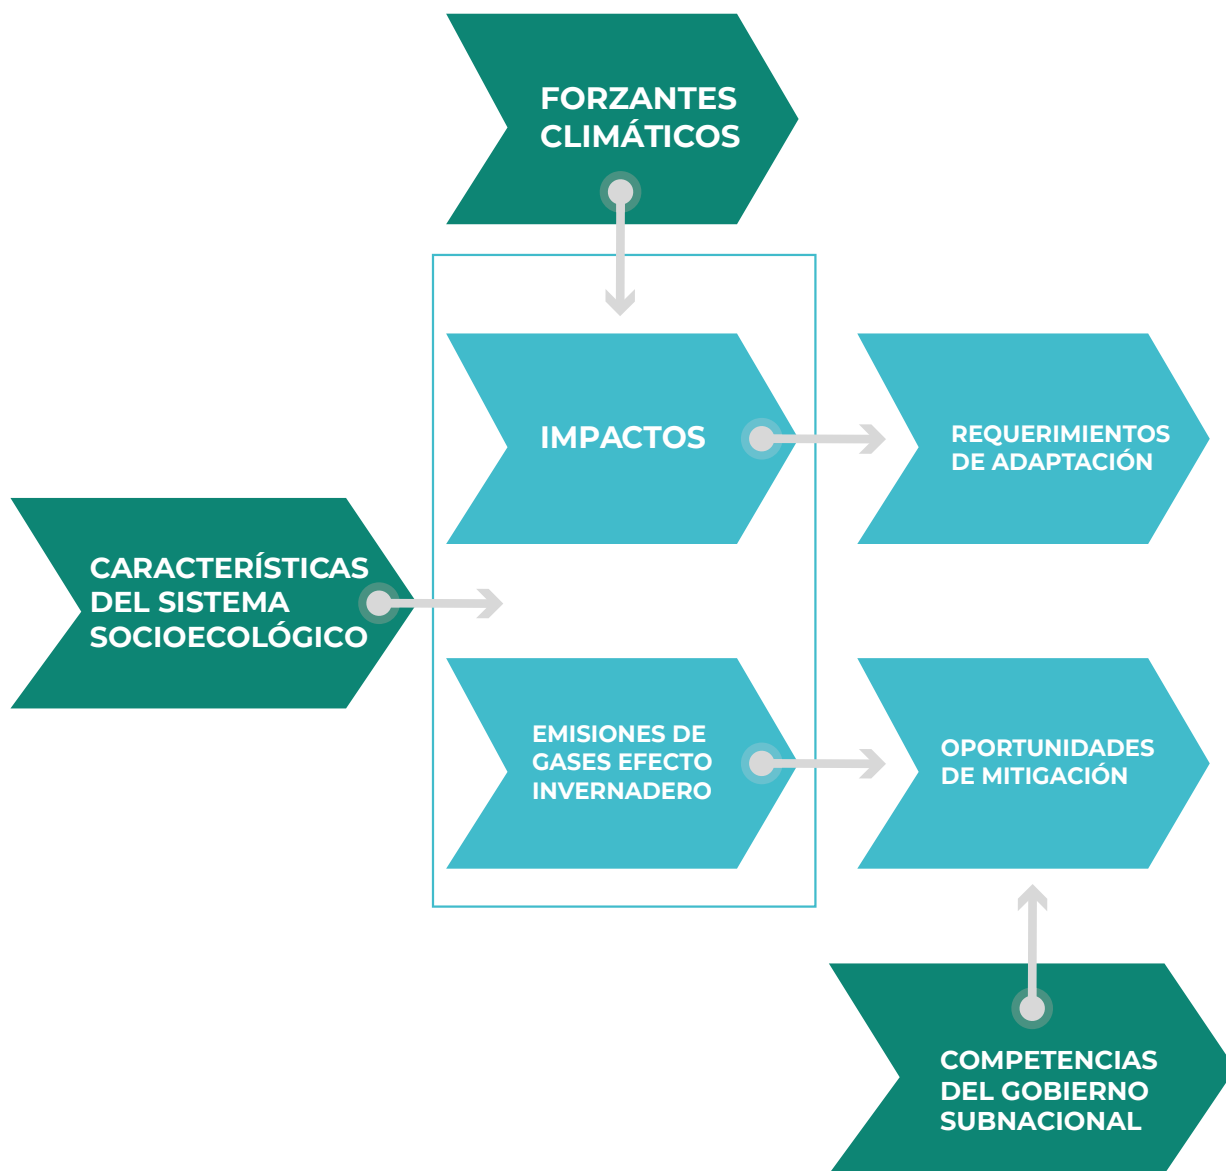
FORZANTES CLIMÁTICOS

IMPACTOS

REQUERIMIENTOS DE ADAPTACIÓN

CARACTERÍSTICAS DEL SISTEMA SOCIOECOLÓGICO

EMISIONES DE GASES EFECTO INVERNADERO

OPORTUNIDADES DE MITIGACIÓN

COMPETENCIAS DEL GOBIERNO SUBNACIONAL